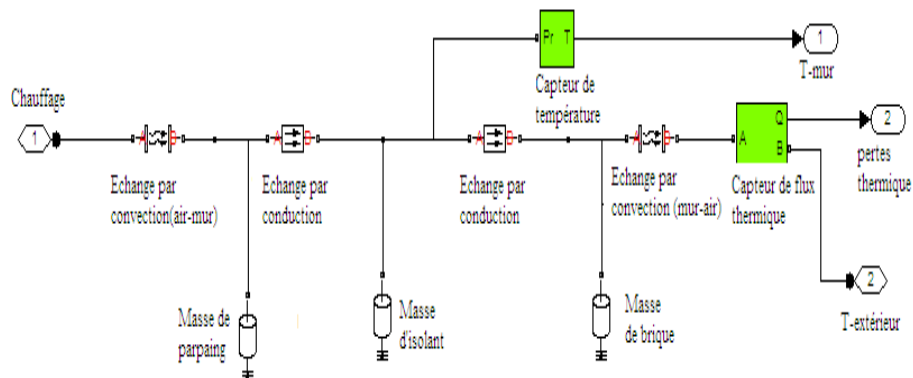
Chauffage

1

Echange par convection(air-mur)

Echange par conduction

Pr T

Capteur de température

1

T-mur

Echange par conduction

Echange par convection (mur-air)

A Q B

Capteur de flux thermique

2

pertes thermique

2

T-extérieur

Masse de parpaing

Masse d'isolant

Masse de brique